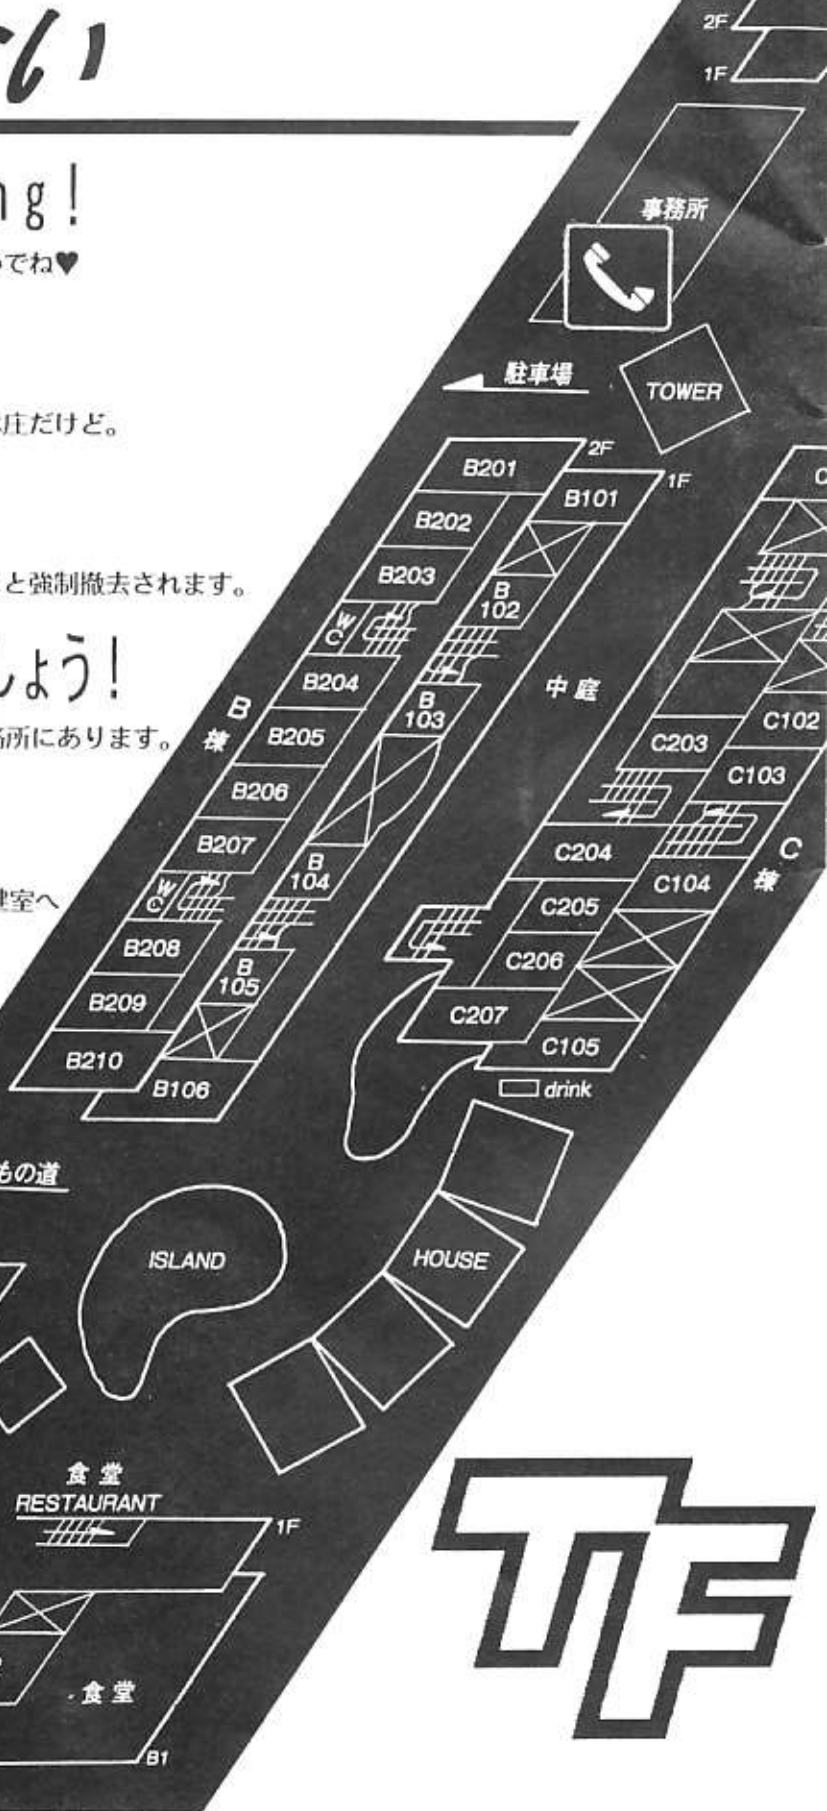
さい

ng!
でね♥

荘だけど。

と強制撤去されます。

しょう!
務所にあります。

健室へ

もの道

2F
1F
事務所
駐車場
TOWER
2F
1F
B201
B101
B202
B203
B 102
W C
B204
B 103
B 棟
B205
B206
B207
B 104
W C
B208
B 105
B209
B210
B106
中庭
C
C102
C203
C103
C 棟
C204
C104
C205
C206
C207
C105
drink
ISLAND
HOUSE
食堂
RESTAURANT
1F
食堂
B1
TF